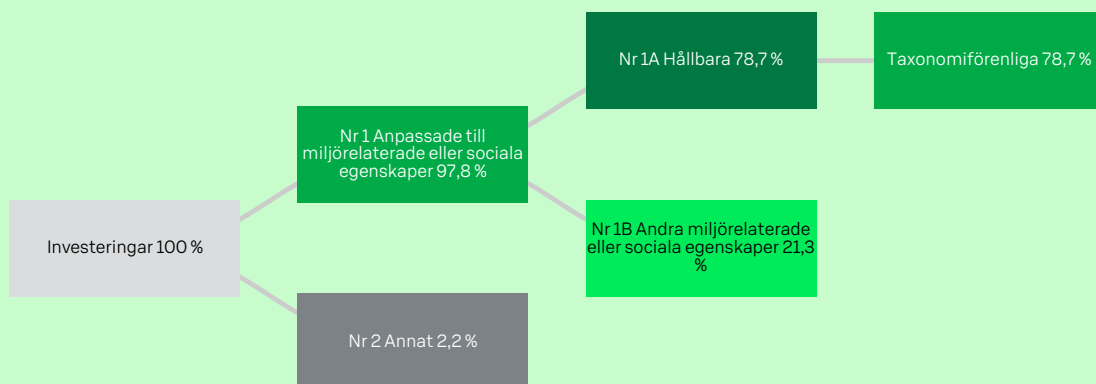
Investeringar 100 %

Nr 1 Anpassade till miljörelaterade eller sociala egenskaper 97,8 %

Nr 2 Annat 2,2 %

Nr 1A Hållbara 78,7 %

Nr 1B Andra miljörelaterade eller sociala egenskaper 21,3 %

Taxonomiförenliga 78,7 %